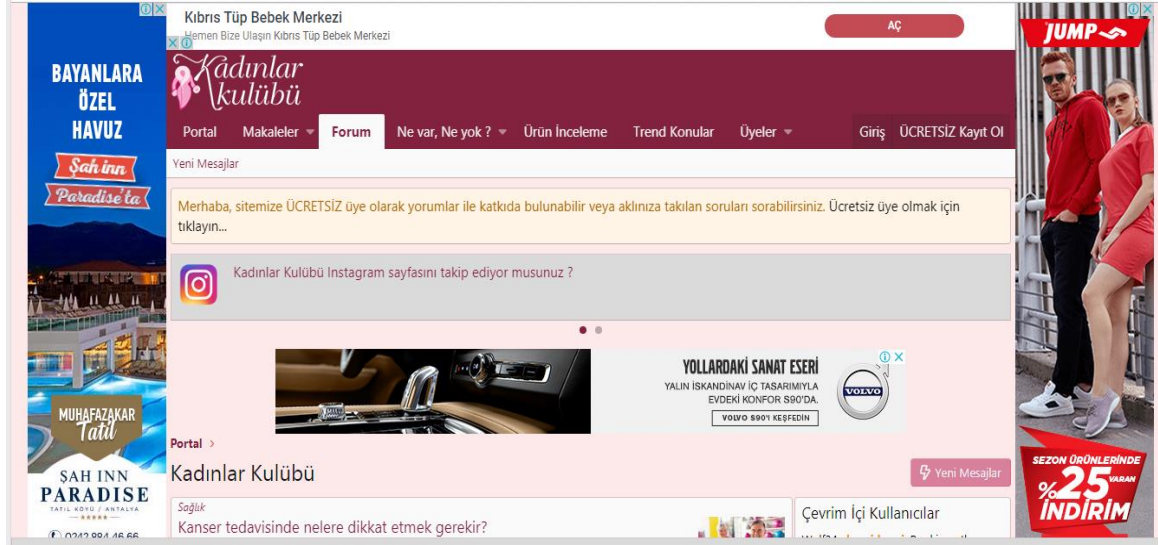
BAYANLARA ÖZEL HAVUZ

Şah inn Paradise'ta

MUHAFAZAKAR Tatil

ŞAH INN PARADISE

TATİL KÖYÜ / ANTALYA

0242 884 46 66

Kıbrıs Tüp Bebek Merkezi

Hemen Bize Ulaşın Kıbrıs Tüp Bebek Merkezi

AÇ

Kadınlar kulübü

Portal Makaleler Forum Ne var, Ne yok ? Ürün İnceleme Trend Konular Üyeler Giriş ÜCRETSİZ Kayıt Ol

Yeni Mesajlar

Merhaba, sitemize ÜCRETSİZ üye olarak yorumlar ile katkıda bulunabilir veya aklınıza takılan soruları sorabilirsiniz. Ücretsiz üye olmak için tıklayın...

Kadınlar Kulübü Instagram sayfasını takip ediyor musunuz ?

YOLLARDAKİ SANAT ESERİ

YALIN İSKANDİNAV İÇ TASARIMIYLA EVDEKİ KONFOR S90'DA.

VOLVO S90'I KEŞFEDİN

VOLVO

Portal ›

Kadınlar Kulübü

Yeni Mesajlar

Sağlık

Kanser tedavisinde nelere dikkat etmek gerekir?

Çevrim İçi Kullanıcılar

JUMP

SEZON ÜRÜNLERİNDE %25 VARAN İNDİRİM